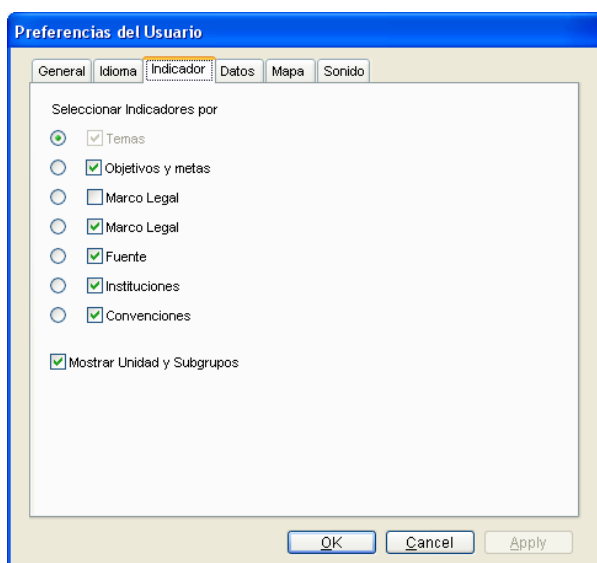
Preferencias del Usuario

General | Idioma | Indicador | Datos | Mapa | Sonido

Seleccionar Indicadores por

Temas

Objetivos y metas

Marco Legal

Marco Legal

Fuente

Instituciones

Convenciones

Mostrar Unidad y Subgrupos

OK | Cancel | Apply